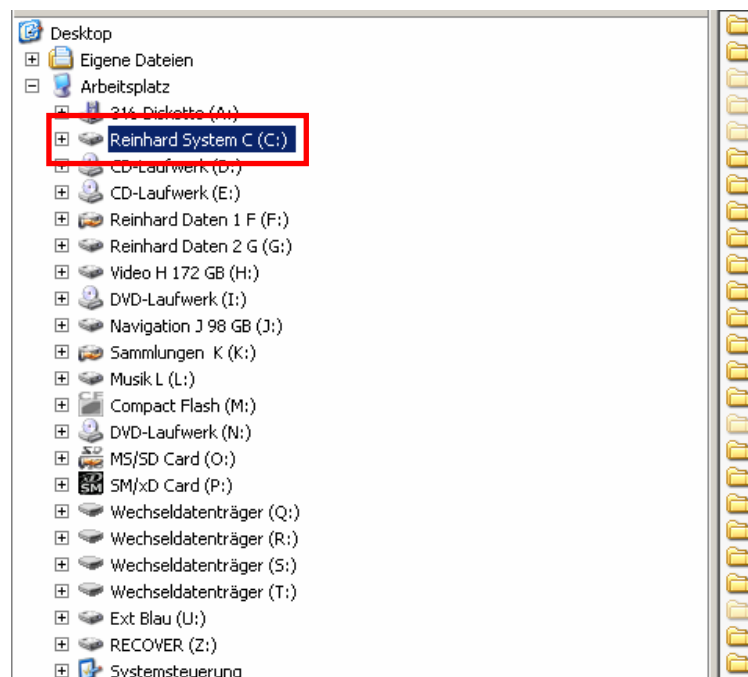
Desktop
Eigene Dateien
Arbeitsplatz
3½-Diskette (A:)
Reinhard System C (C:)
CD-Laufwerk (D:)
CD-Laufwerk (E:)
Reinhard Daten 1 F (F:)
Reinhard Daten 2 G (G:)
Video H 172 GB (H:)
DVD-Laufwerk (I:)
Navigation J 98 GB (J:)
Sammlungen K (K:)
Musik L (L:)
Compact Flash (M:)
DVD-Laufwerk (N:)
MS/SD Card (O:)
SM/xD Card (P:)
Wechseldatenträger (Q:)
Wechseldatenträger (R:)
Wechseldatenträger (S:)
Wechseldatenträger (T:)
Ext Blau (U:)
RECOVER (Z:)
Systemsteuerung